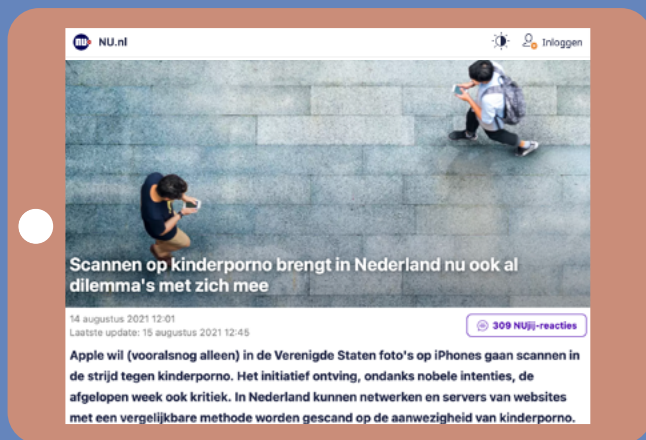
NU NU.nl

Inloggen

Scannen op kinderporno brengt in Nederland nu ook al dilemma's met zich mee

14 augustus 2021 12:01
Laatste update: 15 augustus 2021 12:45

309 NUjij-reacties

Apple wil (vooralsnog alleen) in de Verenigde Staten foto's op iPhones gaan scannen in de strijd tegen kinderporno. Het initiatief ontving, ondanks nobele intenties, de afgelopen week ook kritiek. In Nederland kunnen netwerken en servers van websites met een vergelijkbare methode worden gescand op de aanwezigheid van kinderporno.